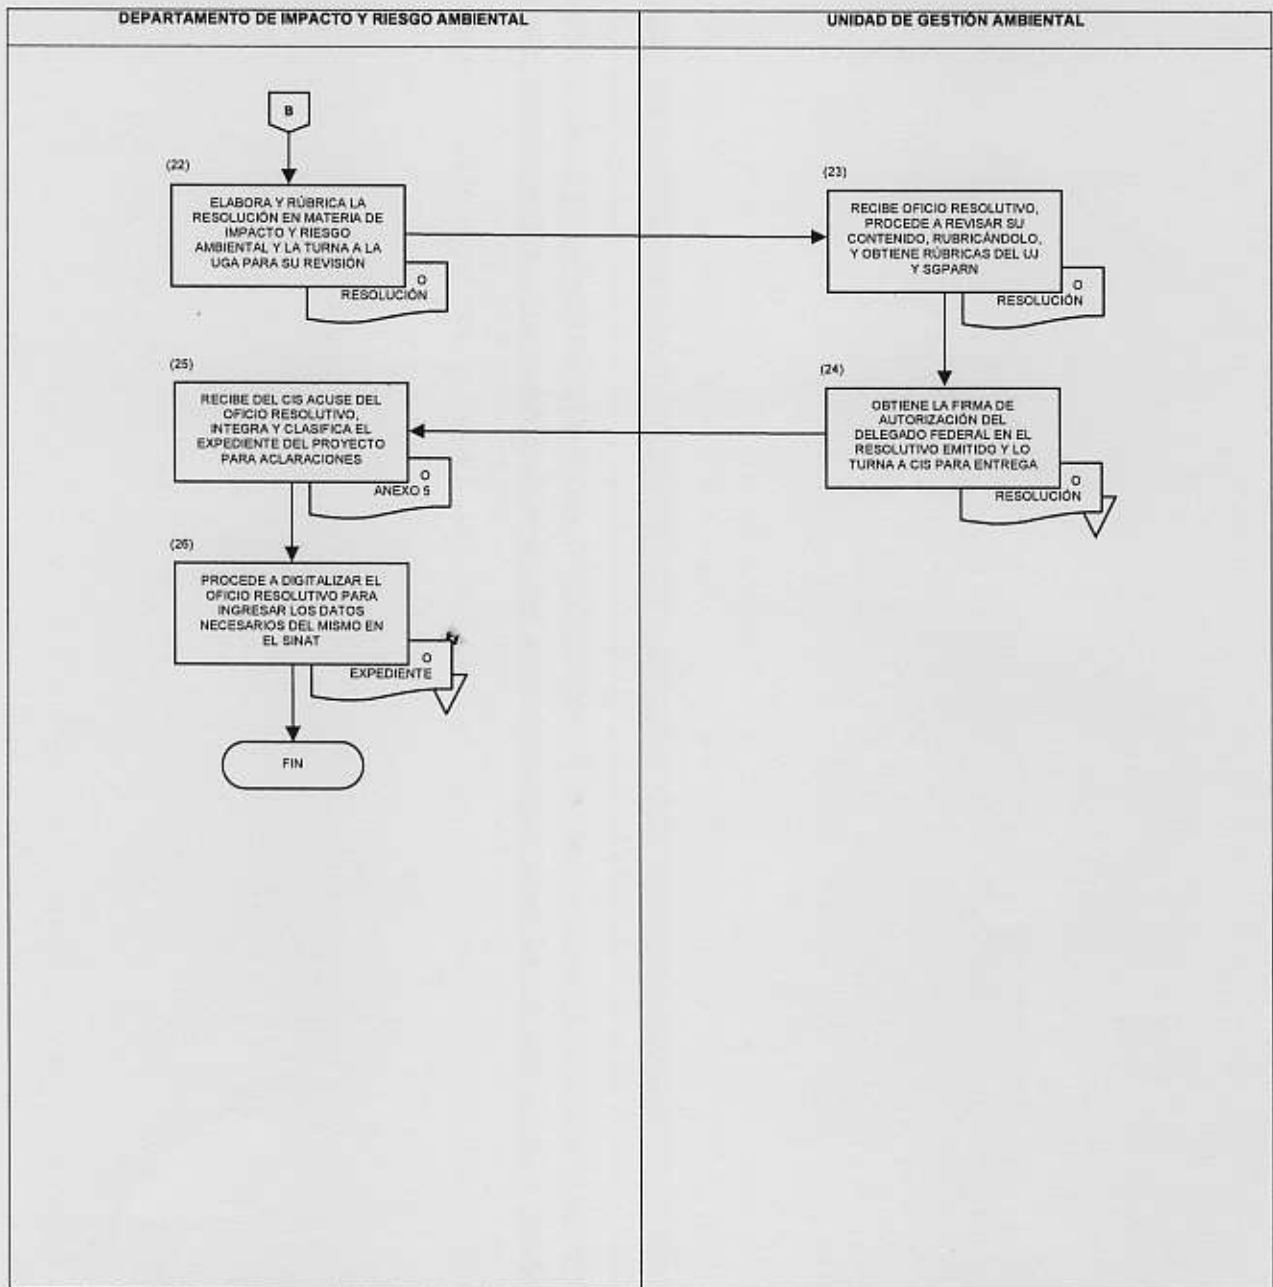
DEPARTAMENTO DE IMPACTO Y RIESGO AMBIENTAL

UNIDAD DE GESTIÓN AMBIENTAL

B

(22)

ELABORA Y RÚBRICA LA RESOLUCIÓN EN MATERIA DE IMPACTO Y RIESGO AMBIENTAL Y LA TURNA A LA UGA PARA SU REVISIÓN

O
RESOLUCIÓN

(23)

RECIBE OFICIO RESOLUTIVO, PROCEDE A REVISAR SU CONTENIDO, RUBRICÁNDOLO, Y OBTIENE RÚBRICAS DEL UJ Y SGPARN

O
RESOLUCIÓN

(25)

RECIBE DEL CIS ACUSE DEL OFICIO RESOLUTIVO, INTEGRA Y CLASIFICA EL EXPEDIENTE DEL PROYECTO PARA ACLARACIONES

O
ANEXO 5

(24)

OBTIENE LA FIRMA DE AUTORIZACIÓN DEL DELEGADO FEDERAL EN EL RESOLUTIVO EMITIDO Y LO TURNA A CIS PARA ENTREGA

O
RESOLUCIÓN

(26)

PROCEDE A DIGITALIZAR EL OFICIO RESOLUTIVO PARA INGRESAR LOS DATOS NECESARIOS DEL MISMO EN EL SINAT

O
EXPEDIENTE

FIN